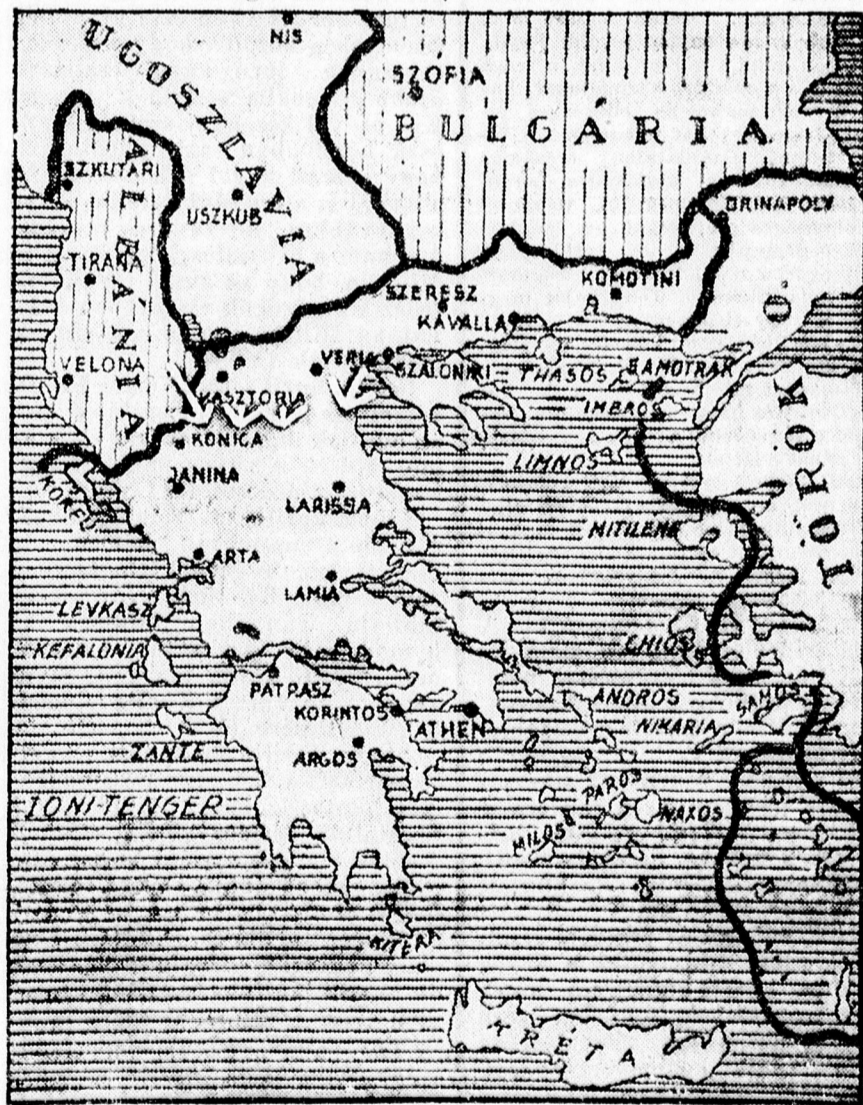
UGOSZLÁVIA
NIS
SZÓFIA
BULGÁRIA
SZKUTARI
USZKUB
TIRANA
ALBÁNIA
VELONA
DRINAPOLY
KOMOTINI
SZERESZ
KAVALLA
VERIA
SZALONIKI
THASOS
SAMOTRAK
IMBROS
KASZTORIA
KONICA
JANINA
LIMNOS
LARISSA
KORFU
TÖRÖK
NITULENE
ARTA
LAMIA
LEVKASZ
KEFALONIA
CHIOS
PATRASZ
ANDROS
SAMOS
KORINTOS
ATHEN
NIKARIA
ZANTE
ARGOS
PAROS
NAXOS
IONI-TENGER
MILOS
KITERA
KRETA